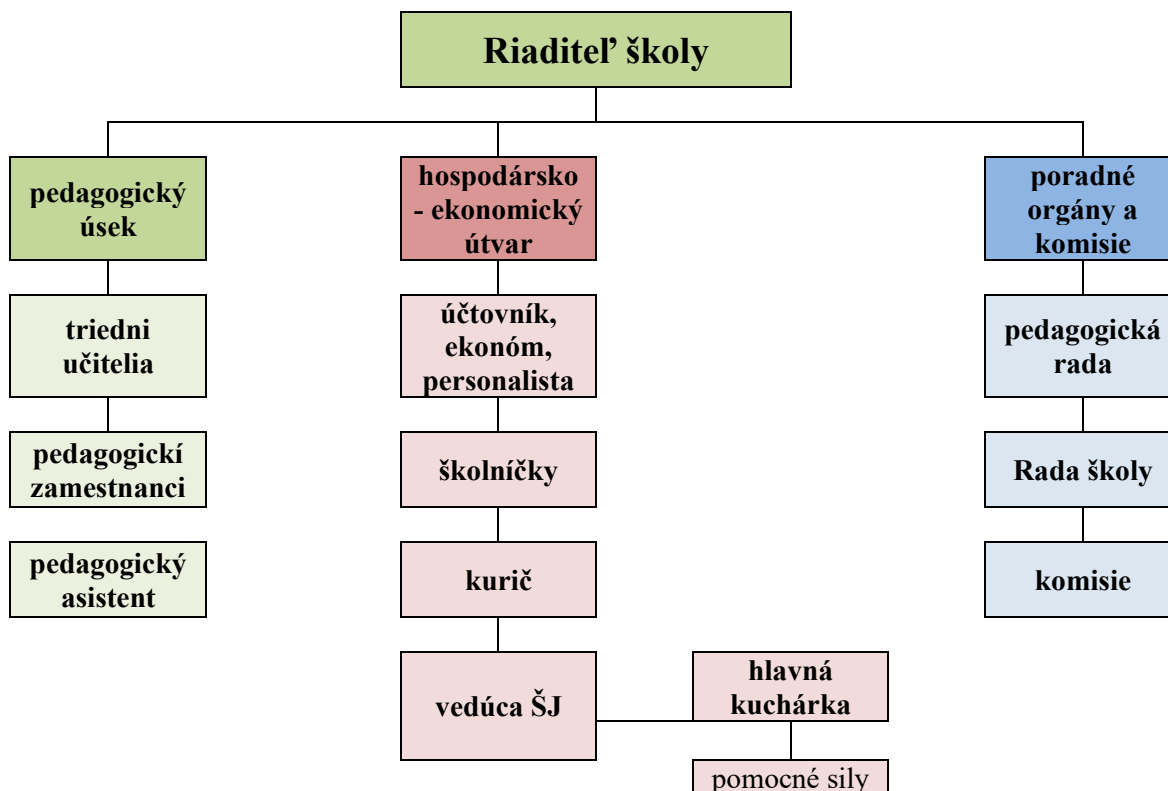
Riaditeľ školy

pedagogický úsek

triedni učitelia

pedagogickí zamestnanci

pedagogický asistent

hospodársko - ekonomický útvar

účtovník, ekonóm, personalista

školníčky

kurič

vedúca ŠJ

hlavná kuchárka

pomocné sily

poradné orgány a komisie

pedagogická rada

Rada školy

komisie